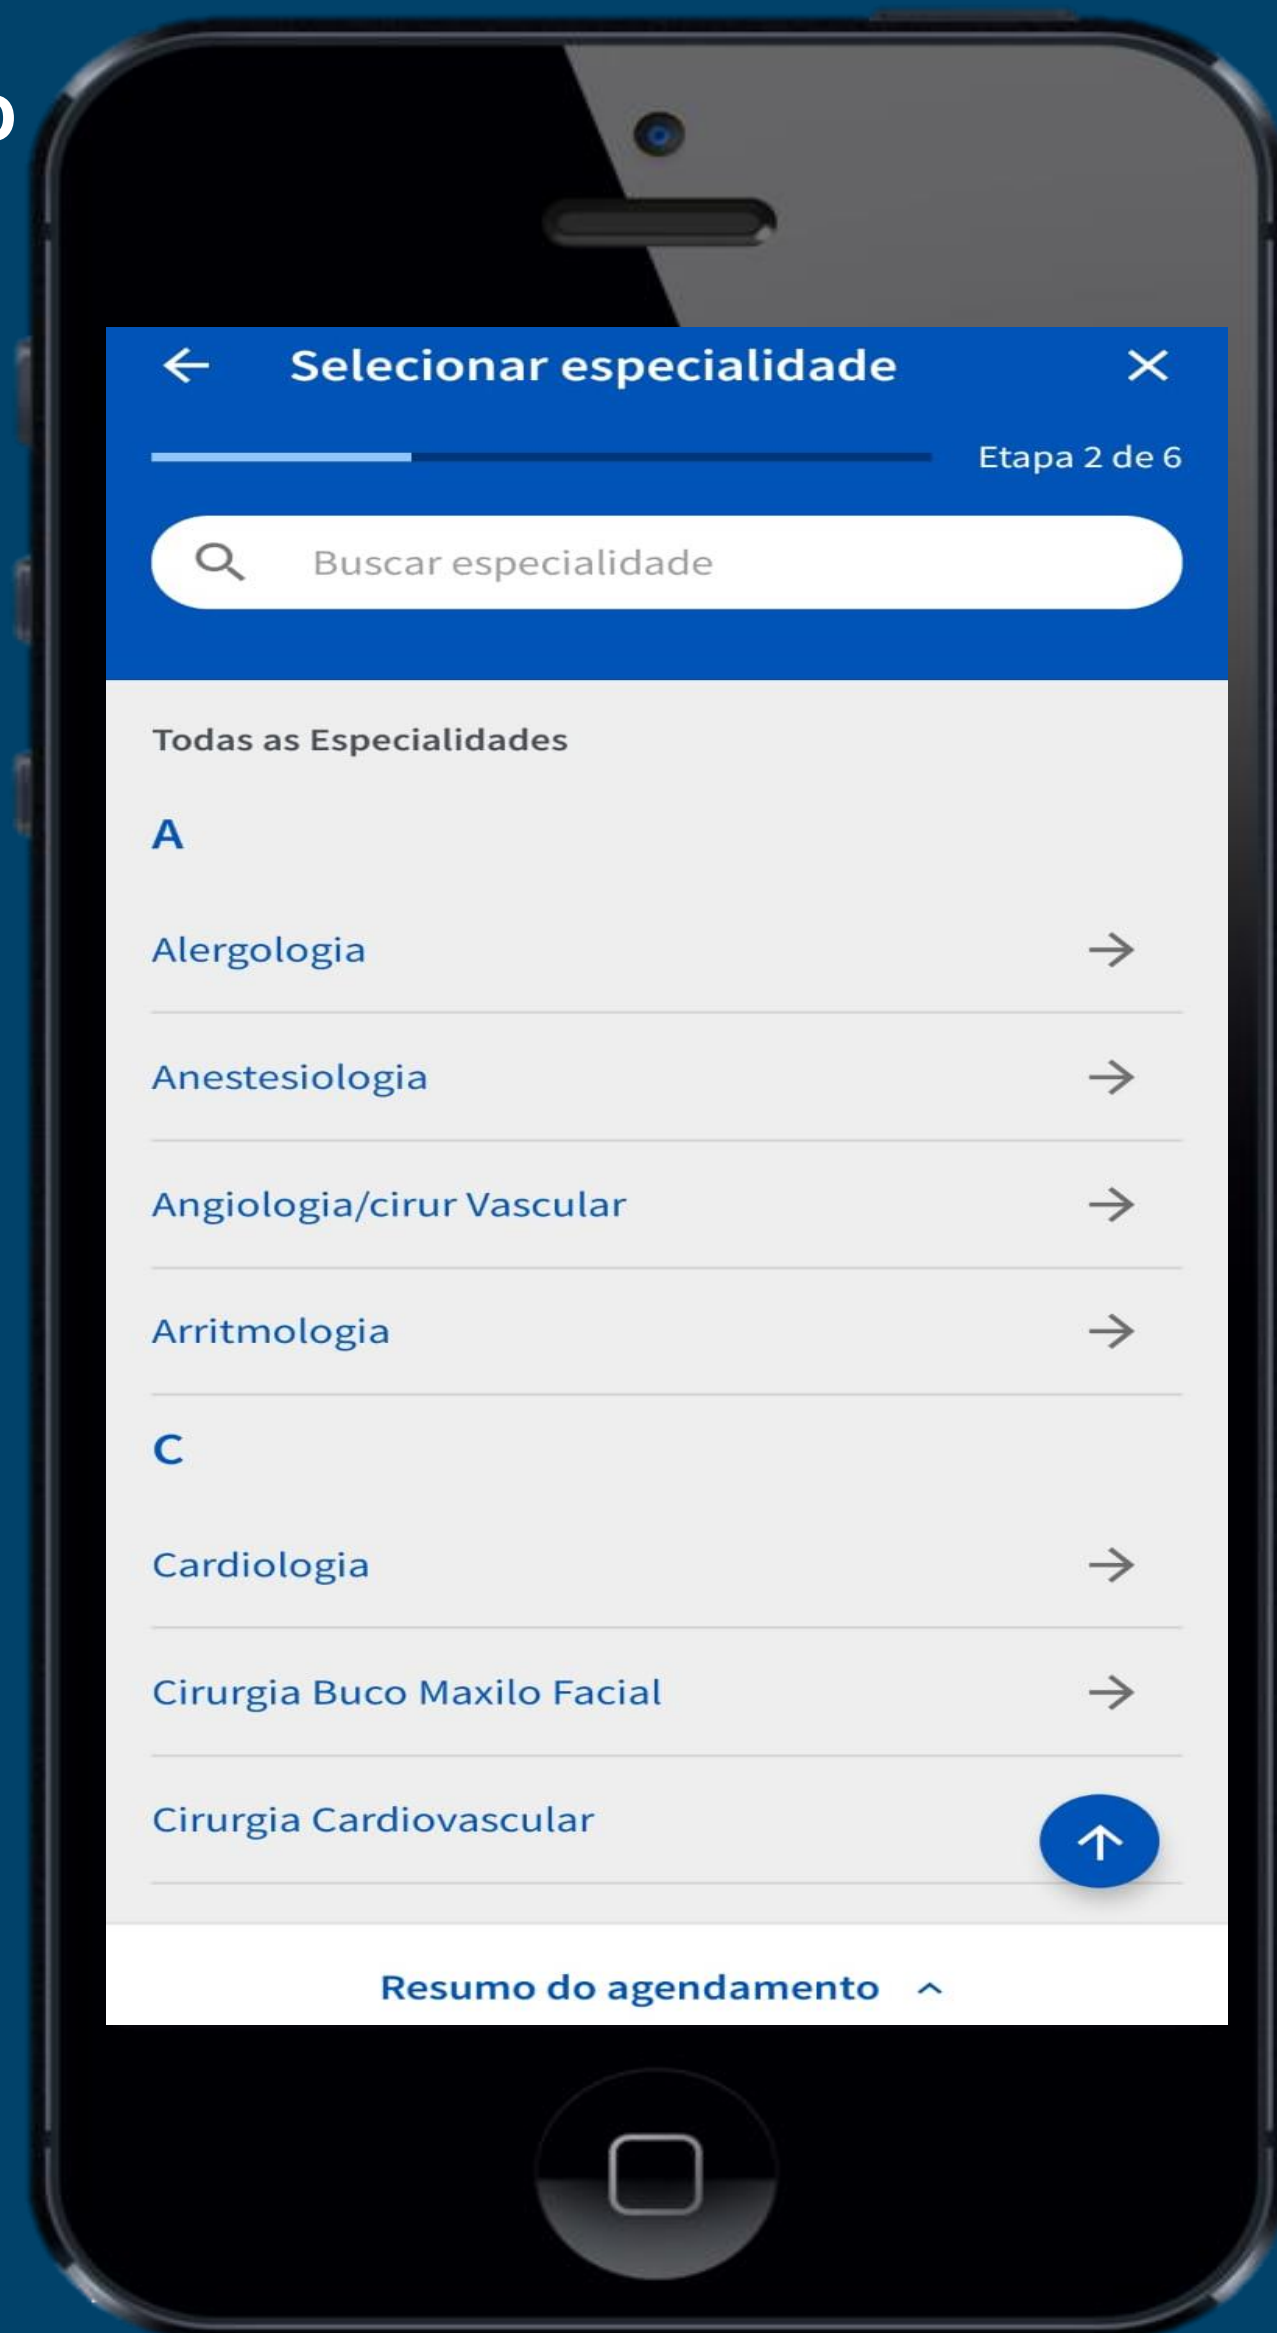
Selecionar especialidade

Etapa 2 de 6

Buscar especialidade

Todas as Especialidades

A

Alergologia

Anestesiologia

Angiologia/cirur Vascular

Arritmologia

C

Cardiologia

Cirurgia Buco Maxilo Facial

Cirurgia Cardiovascular

Resumo do agendamento